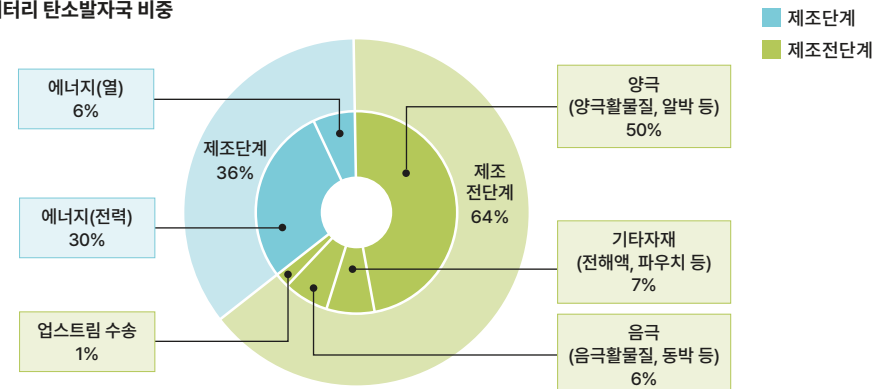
배터리 탄소발자국 비중

제조단계
제조전단계

에너지(열)
6%

제조단계
36%

에너지(전력)
30%

업스트림 수송
1%

제조
전단계
64%

양극
(양극활물질, 알박 등)
50%

기타자재
(전해액, 파우치 등)
7%

음극
(음극활물질, 동박 등)
6%